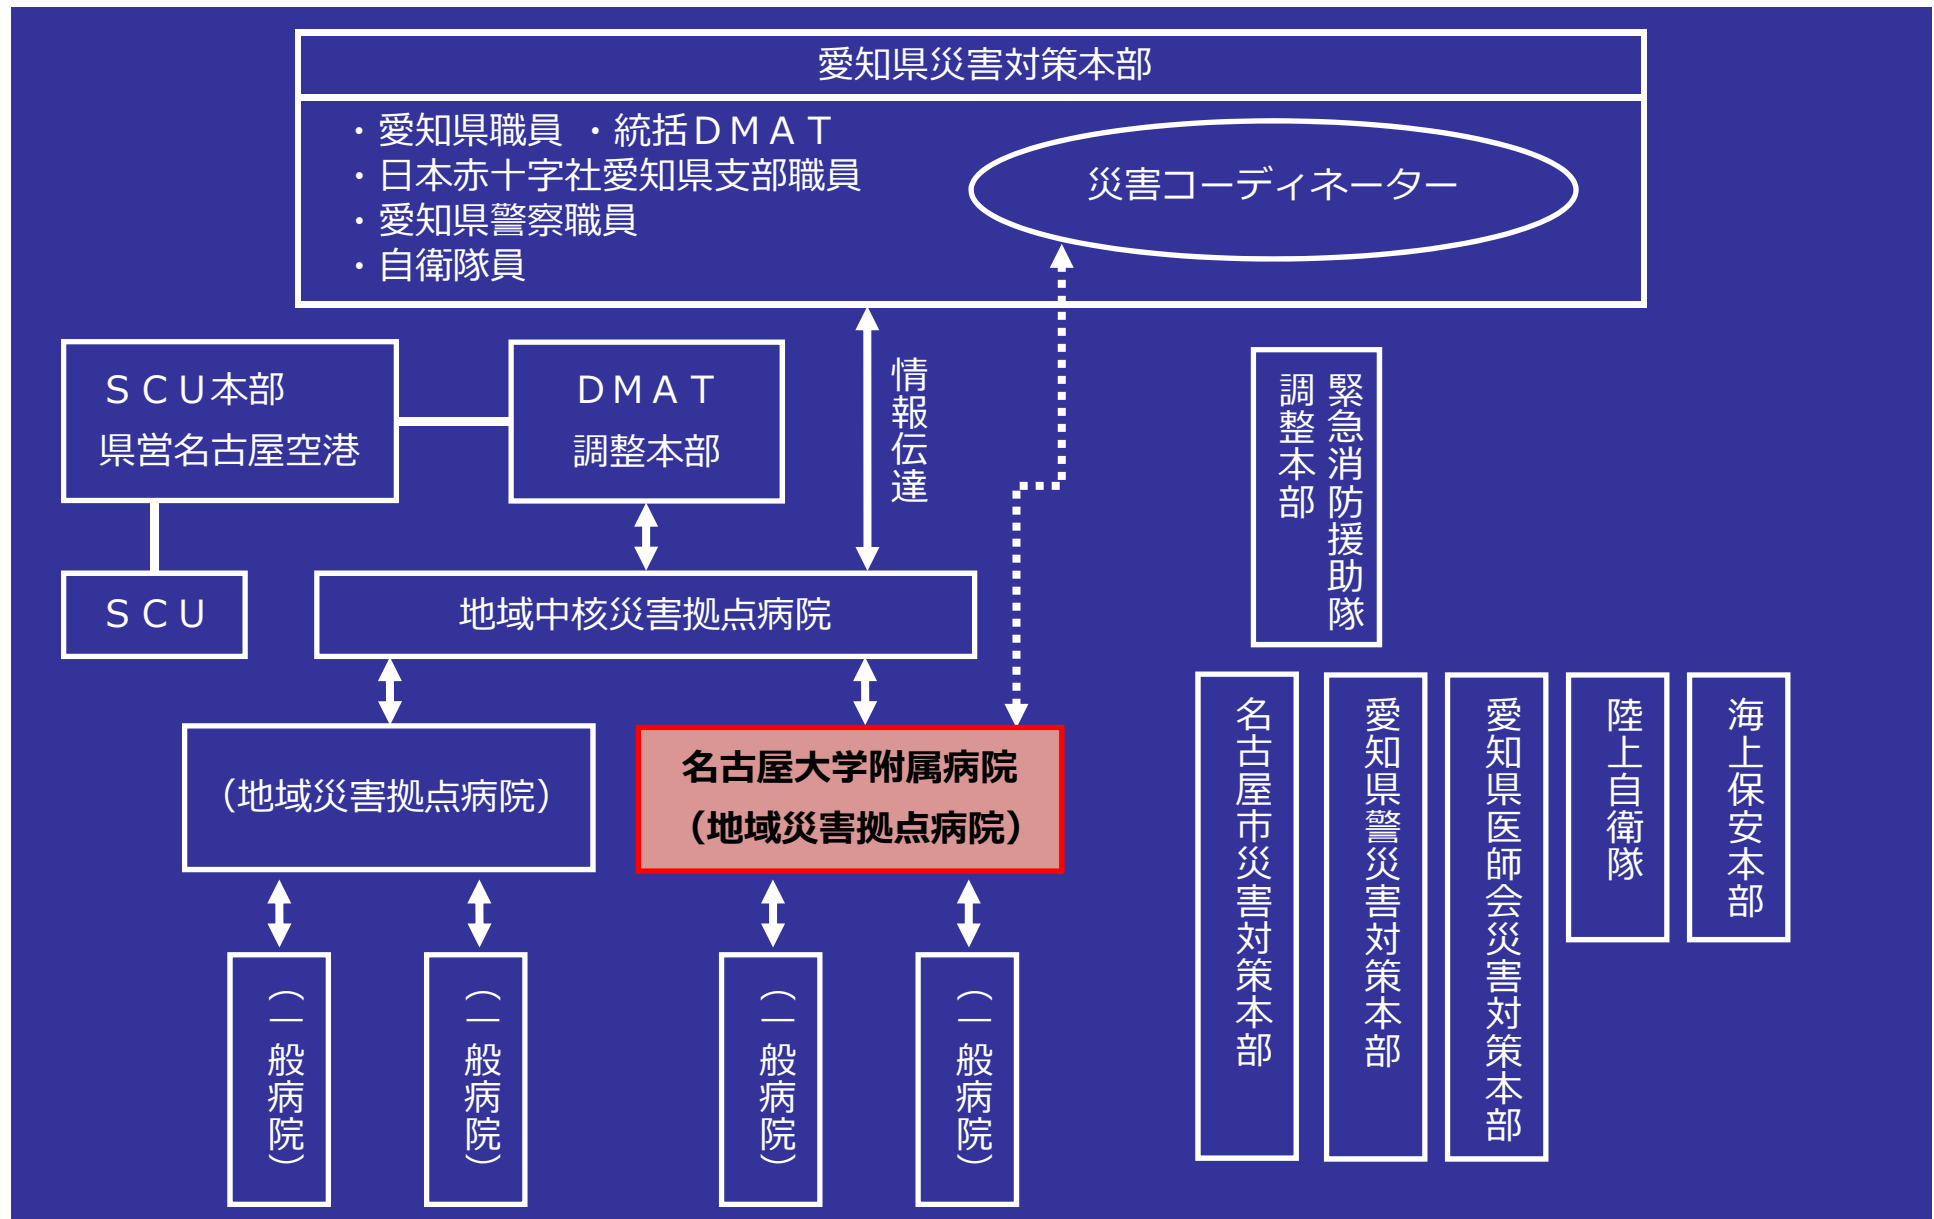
愛知県災害対策本部

・愛知県職員 ・統括ＤＭＡＴ
・日本赤十字社愛知県支部職員
・愛知県警察職員
・自衛隊員

災害コーディネーター

情報伝達

ＳＣＵ本部
県営名古屋空港

ＤＭＡＴ
調整本部

緊急消防援助隊
調整本部

ＳＣＵ

地域中核災害拠点病院

（地域災害拠点病院）

名古屋大学附属病院
（地域災害拠点病院）

（一般病院）

（一般病院）

（一般病院）

（一般病院）

名古屋市災害対策本部

愛知県警災害対策本部

愛知県医師会災害対策本部

陸上自衛隊

海上保安本部